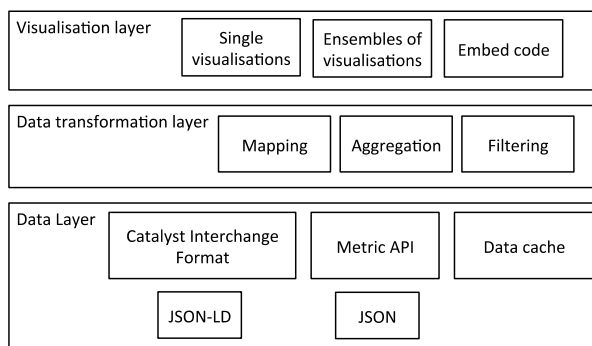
Visualisation layer

Single visualisations

Ensembles of visualisations

Embed code

Data transformation layer

Mapping

Aggregation

Filtering

Data Layer

Catalyst Interchange Format

Metric API

Data cache

JSON-LD

JSON